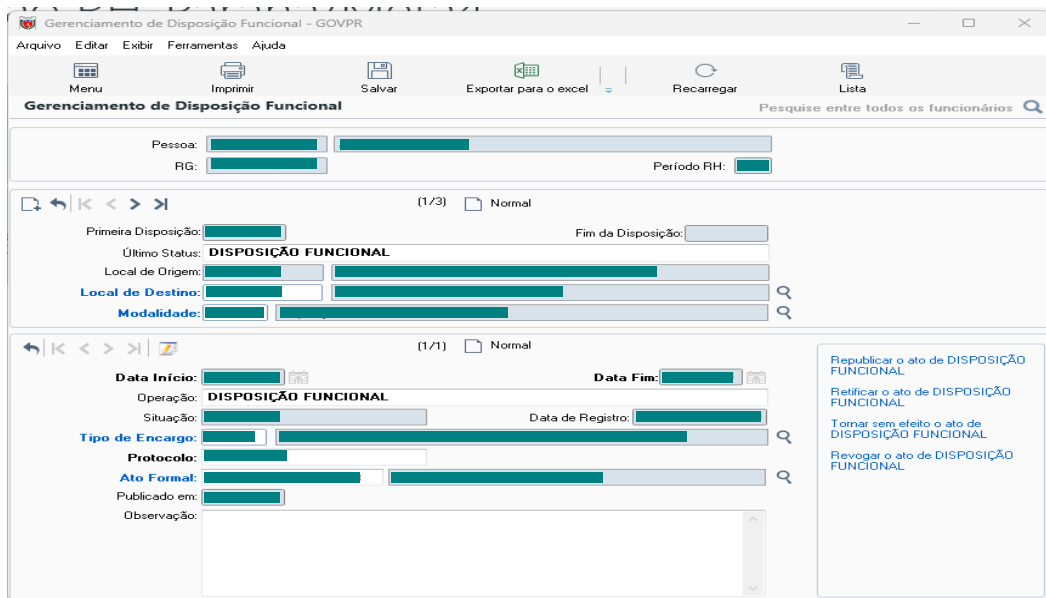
Gerenciamento de Disposição Funcional - GOVPR

Arquivo Editar Exibir Ferramentas Ajuda

Menu Imprimir Salvar Exportar para o excel Recarregar Lista

Gerenciamento de Disposição Funcional

Pesquise entre todos os funcionários

Pessoa:
RG:
Período RH:

(1/3) Normal

Primeira Disposição:
Fim da Disposição:
Último Status: DISPOSIÇÃO FUNCIONAL
Local de Origem:
Local de Destino:
Modalidade:

(1/1) Normal

Data Início:
Data Fim:
Operação: DISPOSIÇÃO FUNCIONAL
Situação:
Data de Registro:
Tipo de Encargo:
Protocolo:
Ato Formal:
Publicado em:
Observação:

Republicar o ato de DISPOSIÇÃO FUNCIONAL

Retificar o ato de DISPOSIÇÃO FUNCIONAL

Tornar sem efeito o ato de DISPOSIÇÃO FUNCIONAL

Revogar o ato de DISPOSIÇÃO FUNCIONAL